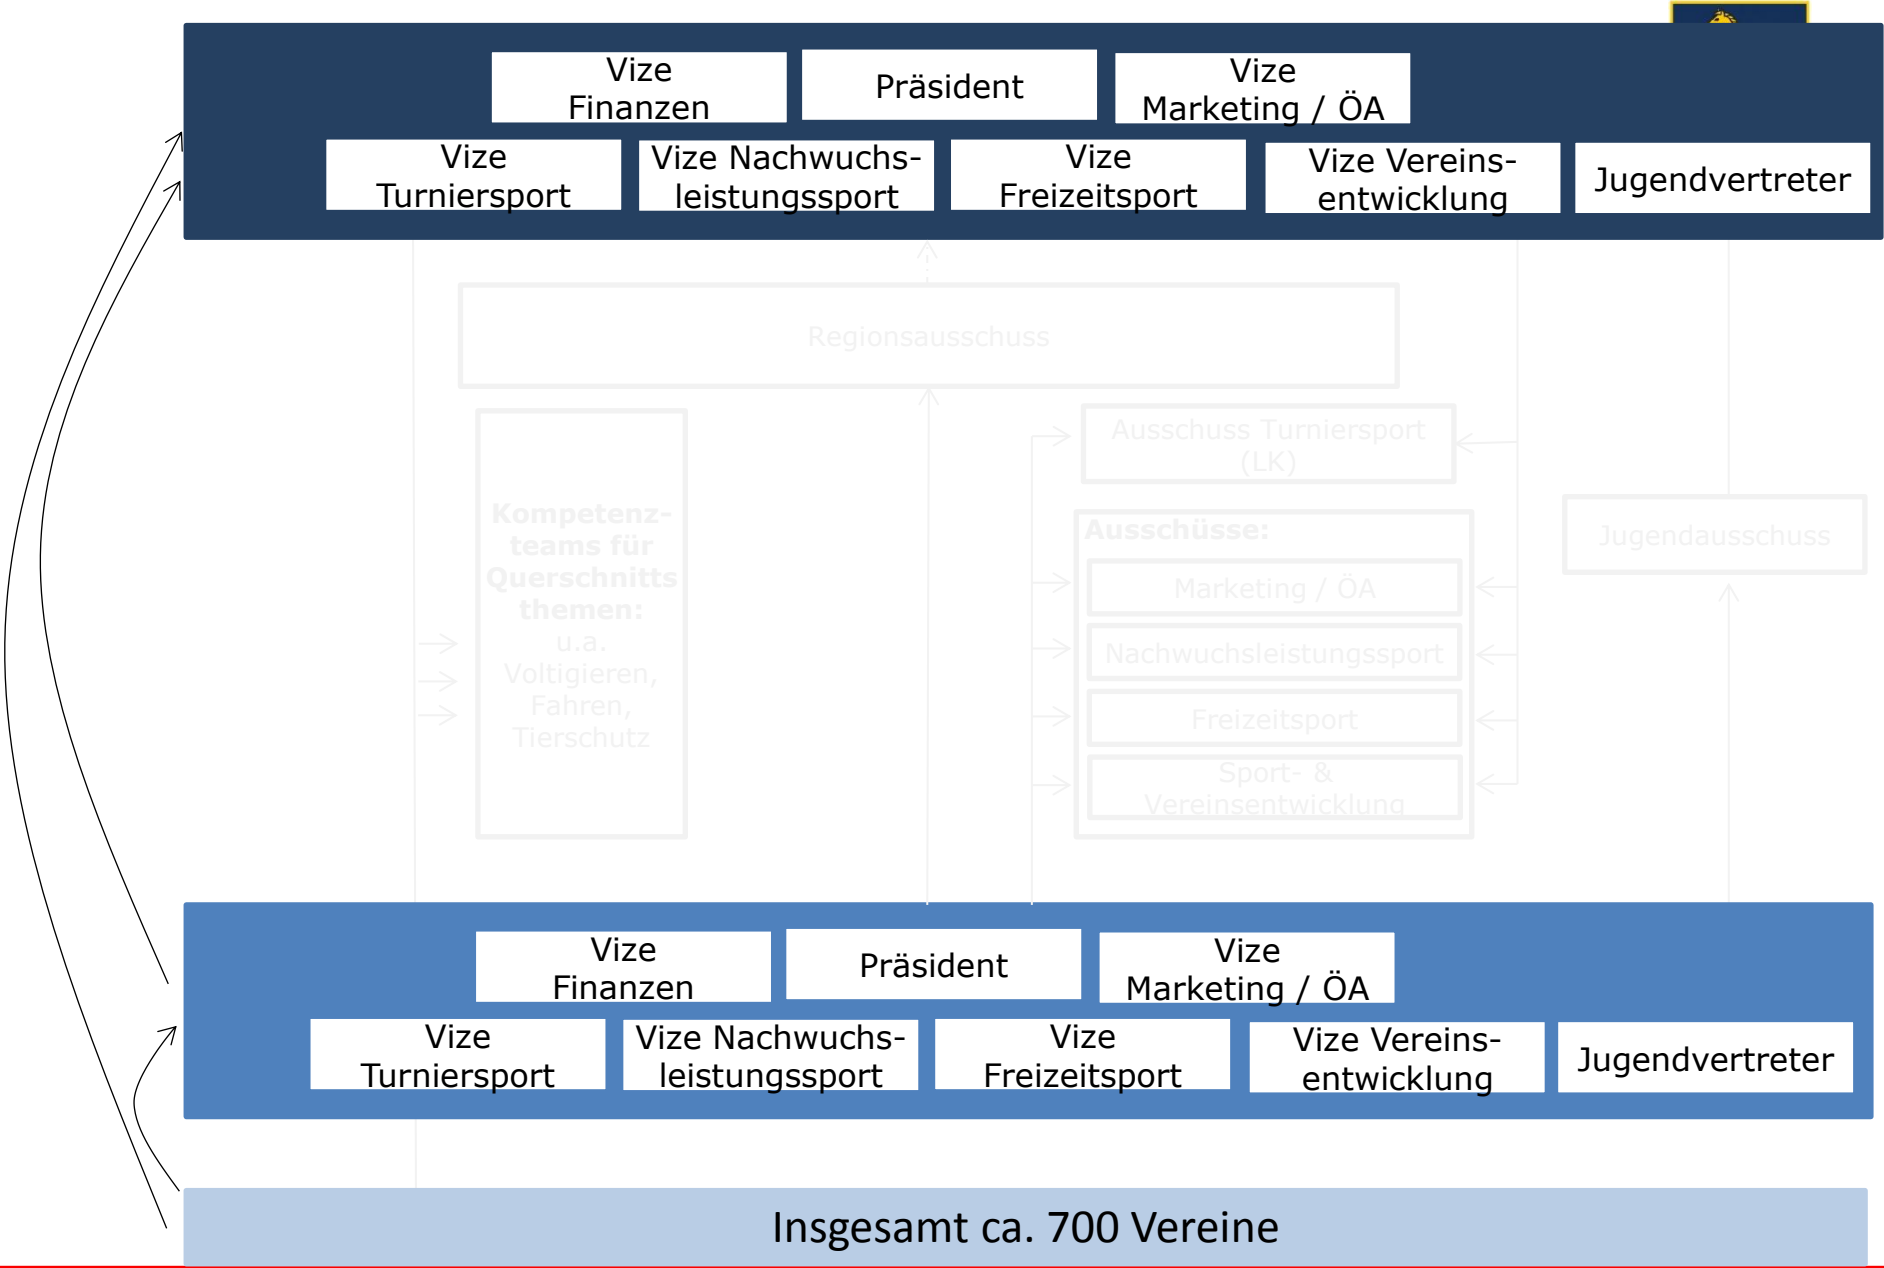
Vize Finanzen

Präsident

Vize Marketing / ÖA

Vize Turniersport

Vize Nachwuchsleistungssport

Vize Freizeitsport

Vize Vereinsentwicklung

Jugendvertreter

Regionsausschuss

Kompetenzteams für Querschnittsthemen: u.a. Voltigieren, Fahren, Tierschutz

Ausschuss Turniersport (LK)

Ausschüsse:

Marketing / ÖA

Nachwuchsleistungssport

Freizeitsport

Sport- & Vereinsentwicklung

Jugendausschuss

Vize Finanzen

Präsident

Vize Marketing / ÖA

Vize Turniersport

Vize Nachwuchsleistungssport

Vize Freizeitsport

Vize Vereinsentwicklung

Jugendvertreter

Insgesamt ca. 700 Vereine